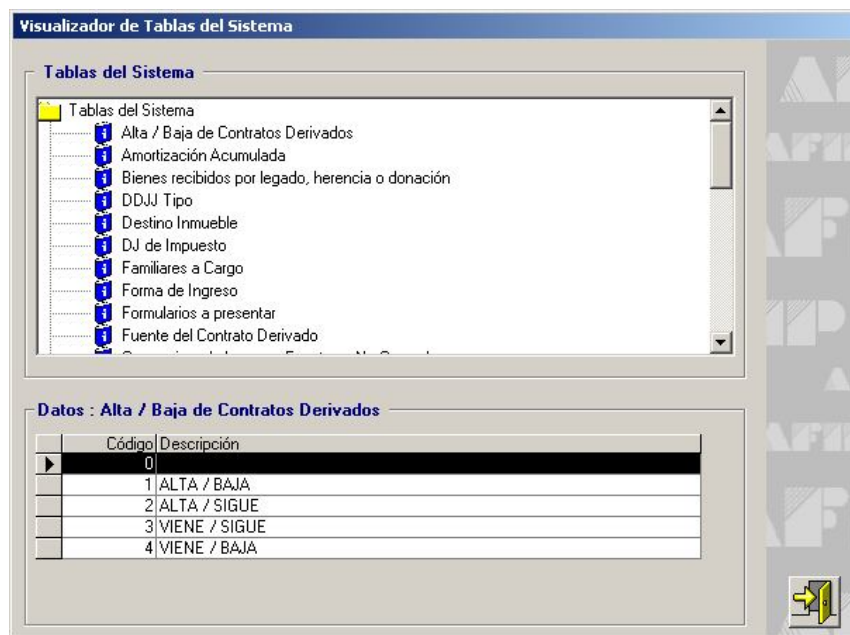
Visualizador de Tablas del Sistema

Tablas del Sistema

Tablas del Sistema
Alta / Baja de Contratos Derivados
Amortización Acumulada
Bienes recibidos por legado, herencia o donación
DDJJ Tipo
Destino Inmueble
DJ de Impuesto
Familiares a Cargo
Forma de Ingreso
Formularios a presentar
Fuente del Contrato Derivado
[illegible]

Datos : Alta / Baja de Contratos Derivados

| Código | Descripción |
|---|---|
| 0 | |
| 1 | ALTA / BAJA |
| 2 | ALTA / SIGUE |
| 3 | VIENE / SIGUE |
| 4 | VIENE / BAJA |